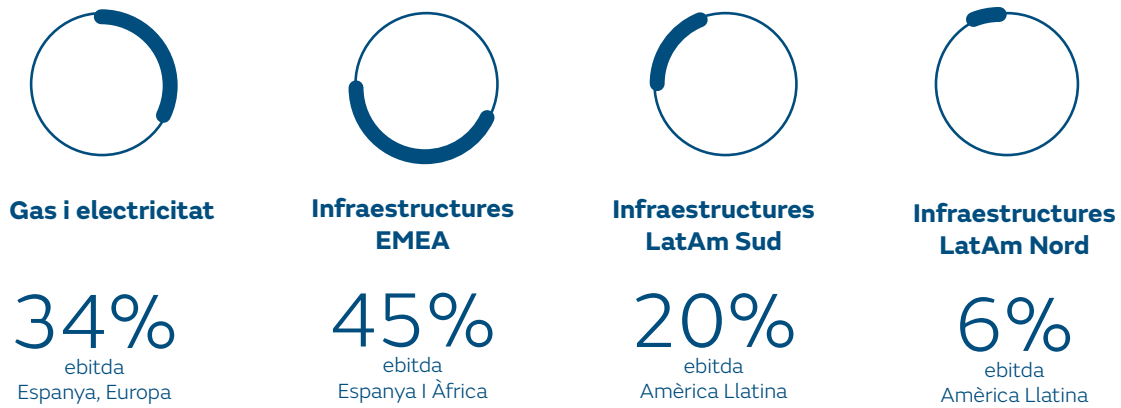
Gas i electricitat

34%
ebitda
Espanya, Europa

Infraestructures EMEA

45%
ebitda
Espanya I Àfrica

Infraestructures LatAm Sud

20%
ebitda
Amèrica Llatina

Infraestructures LatAm Nord

6%
ebitda
Amèrica Llatina